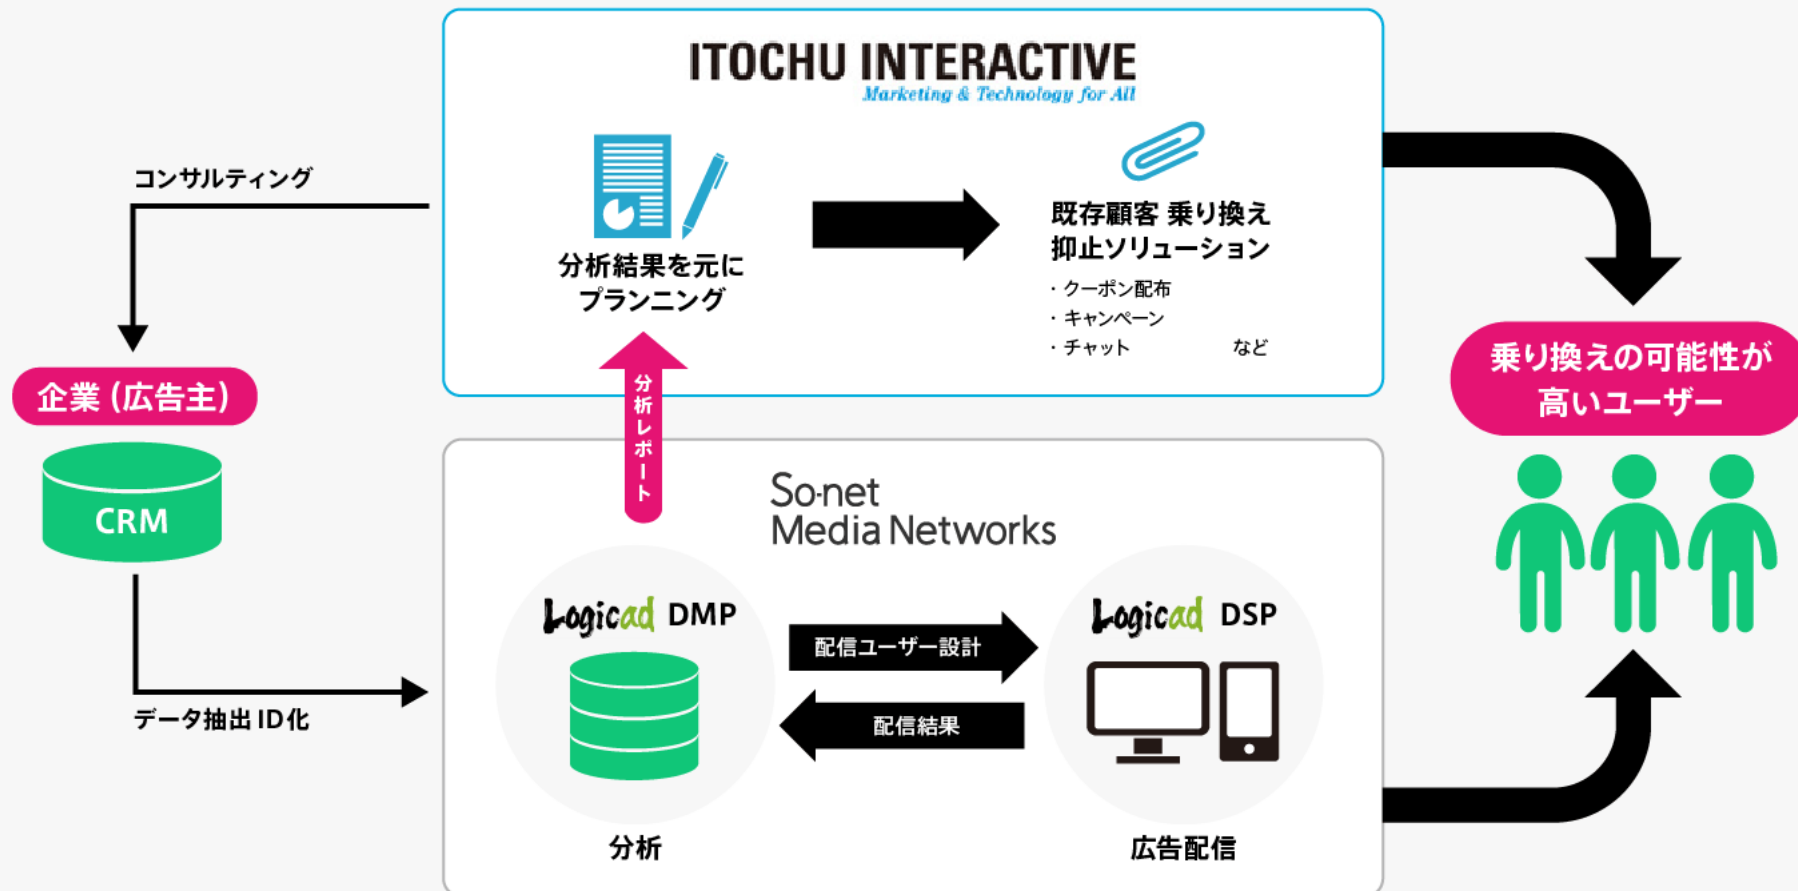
ITOCHU INTERACTIVE
Marketing & Technology for All

コンサルティング

分析結果を元に
プランニング

既存顧客 乗り換え
抑止ソリューション
・クーポン配布
・キャンペーン
・チャット など

企業（広告主）

CRM

分析レポート

乗り換えの可能性が
高いユーザー

So-net
Media Networks

Logicad DMP

Logicad DSP

配信ユーザー設計

配信結果

データ抽出 ID化

分析

広告配信